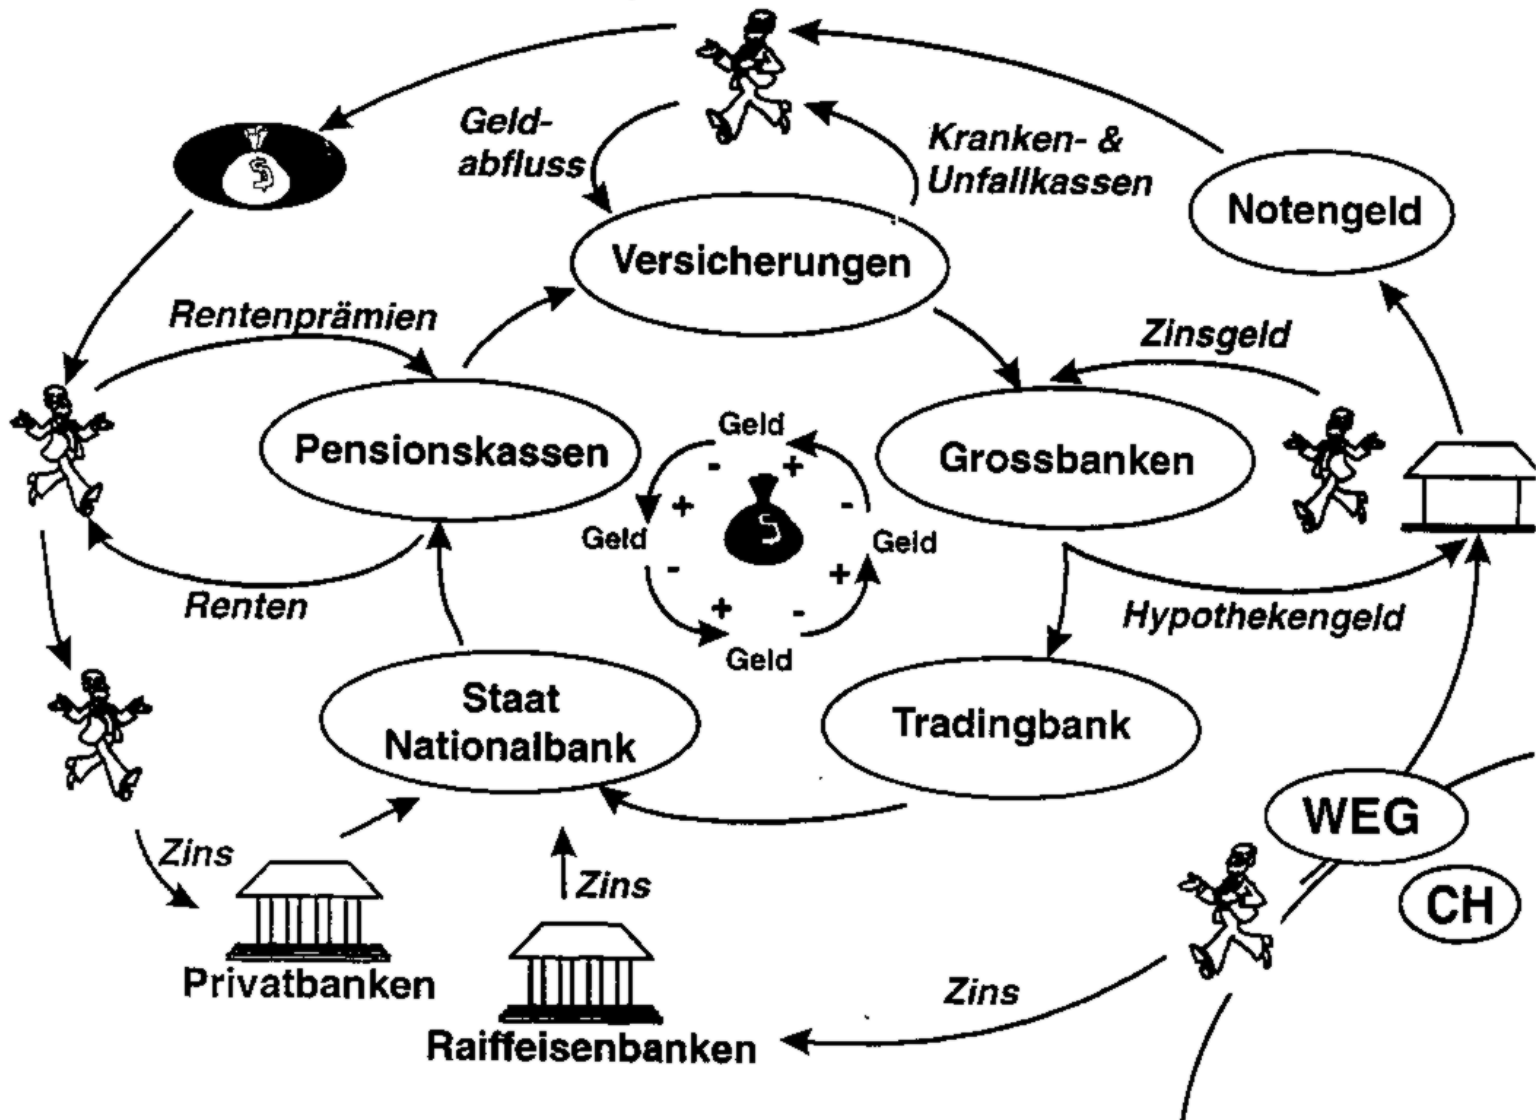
Geldabfluss

Kranken- & Unfallkassen

Notengeld

Versicherungen

Rentenprämien

Zinsgeld

Pensionskassen

Geld

Grossbanken

Geld

Geld

Geld

Renten

Hypothekengeld

Staat Nationalbank

Tradingbank

WEG

CH

Zins

Zins

Privatbanken

Zins

Raiffeisenbanken